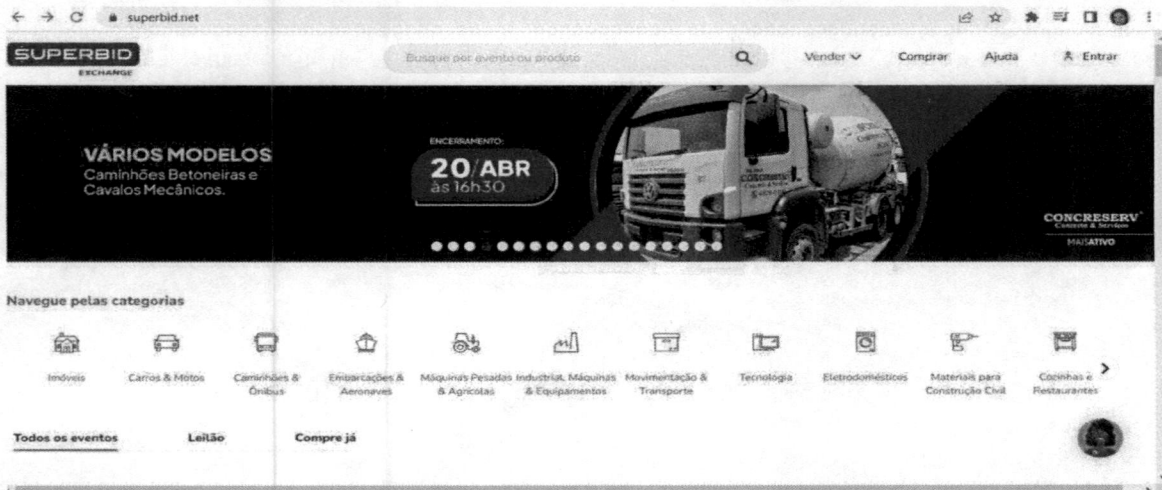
superbid.net

SUPERBID EXCHANGE

Busque por evento ou produto

Vender Comprar Ajuda Entrar

VÁRIOS MODELOS
Caminhões Betoneiras e Cavalos Mecânicos.

ENCERRAMENTO:
20/ABR
às 16h30

CONCRESERV
Concreto & Serviços

MAISATIVO

Navegue pelas categorias

Imóveis
Carros & Motos
Caminhões & Ônibus
Embarcações & Aeronaves
Máquinas Pesadas & Agrícolas
Industrial, Máquinas & Equipamentos
Movimentação & Transporte
Tecnologia
Eletrodomésticos
Materiais para Construção Civil
Cozinhas e Restaurantes

Todos os eventos
Leilão
Compre já